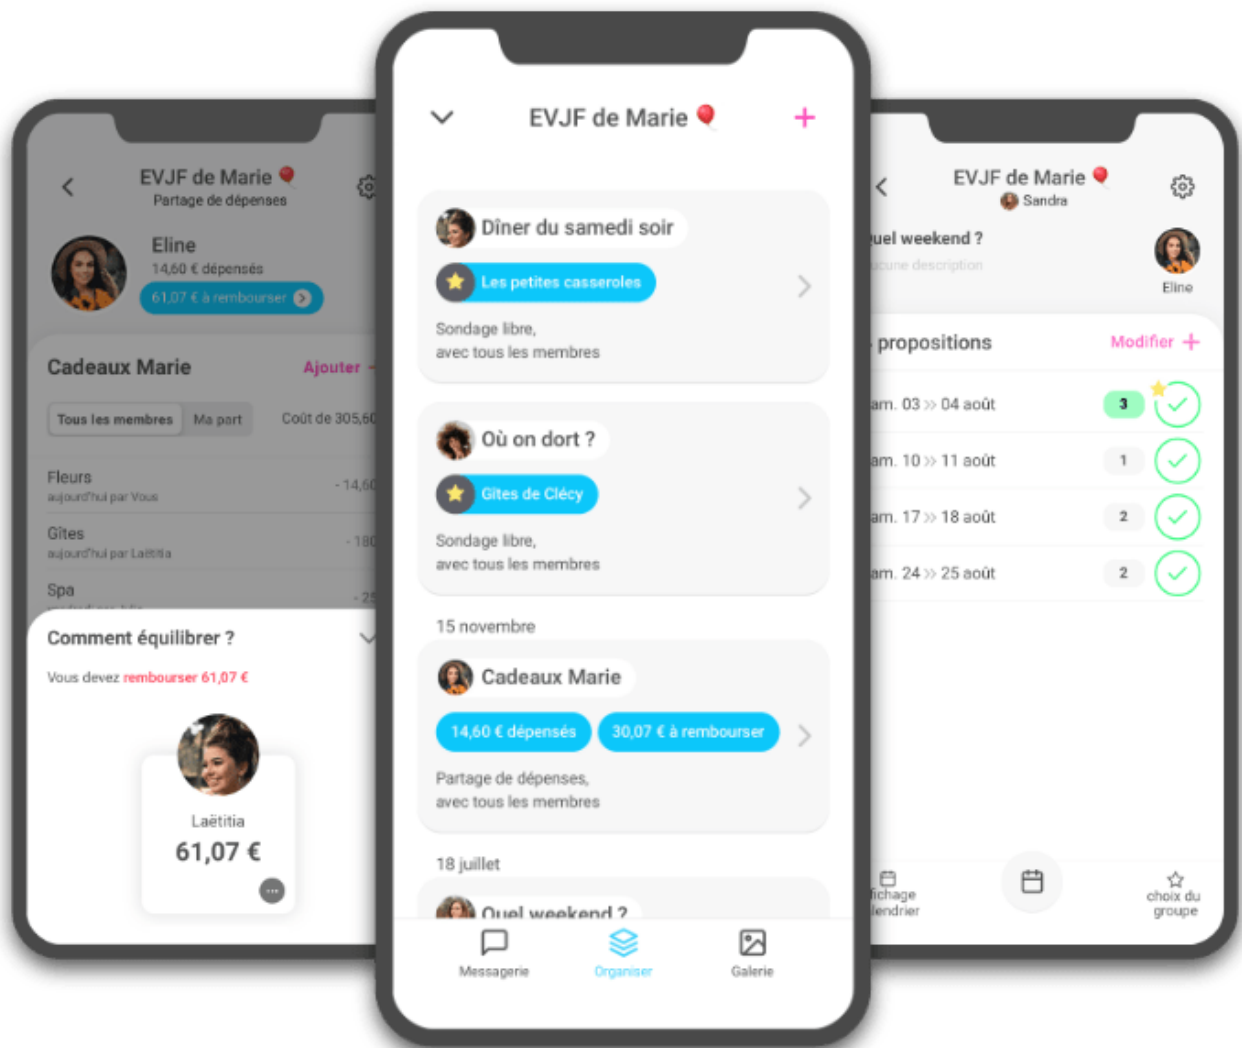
EVJF de Marie
Partage de dépenses

Eline
14,60 € dépensés
61,07 € à rembourser

Cadeaux Marie
Ajouter

Tous les membres
Ma part
Coût de 305,60

Fleurs
aujourd'hui par Vous
- 14,60

Gites
aujourd'hui par Laëtitia
- 180

Spa
- 25

Comment équilibrer ?

Vous devez rembourser 61,07 €

Laëtitia
61,07 €

EVJF de Marie
+

Dîner du samedi soir
Les petites casseroles
Sondage libre, avec tous les membres

Où on dort ?
Gites de Clécy
Sondage libre, avec tous les membres

15 novembre

Cadeaux Marie
14,60 € dépensés
30,07 € à rembourser
Partage de dépenses, avec tous les membres

18 juillet

Quel weekend ?

Messagerie
Organiser
Galerie

EVJF de Marie
Sandra

uel weekend ?
ucune description
Eline

propositions
Modifier +

am. 03 » 04 août
3
am. 10 » 11 août
1
am. 17 » 18 août
2
am. 24 » 25 août
2

fichage
lendrier
choix du groupe